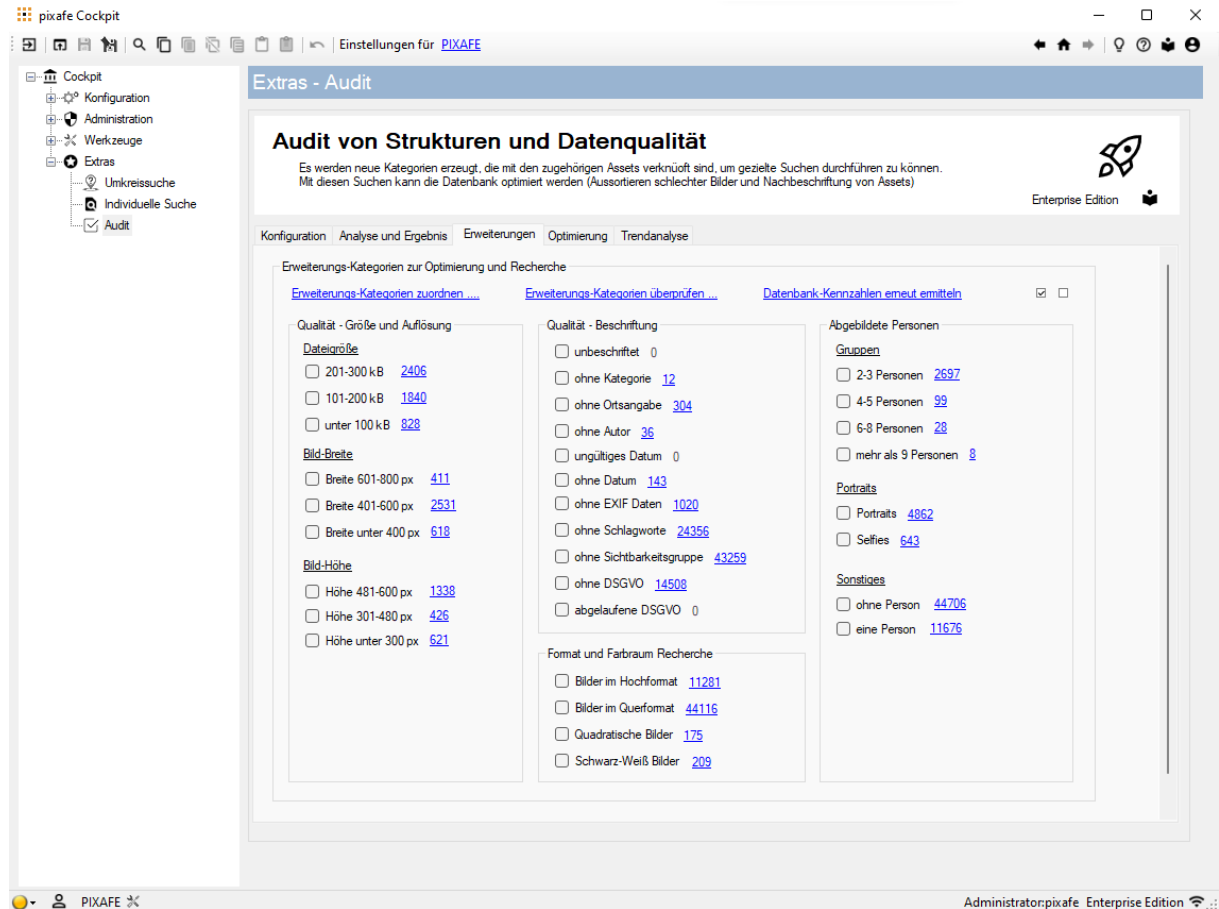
pixafe Cockpit

Einstellungen für PIXAFE

Cockpit
Konfiguration
Administration
Werkzeuge
Extras
Umkreissuche
Individuelle Suche
Audit

Extras - Audit

Audit von Strukturen und Datenqualität

Es werden neue Kategorien erzeugt, die mit den zugehörigen Assets verknüoft sind, um gezielte Suchen durchführen zu können.
Mit diesen Suchen kann die Datenbank optimiert werden (Assortieren schlechter Bilder und Nachbeschriftung von Assets)

Enterprise Edition

Konfiguration | Analyse und Ergebnis | Erweiterungen | Optimierung | Trendanalyse

Erweiterungs-Kategorien zur Optimierung und Recherche

Erweiterungs-Kategorien zuordnen .... Erweiterungs-Kategorien überprüfen ... Datenbank-Kennzahlen erneut ermitteln

Qualität - Größe und Auflösung
Dateigröße
201-300 kB 2406
101-200 kB 1840
unter 100 kB 828
Bild-Breite
Breite 601-800 px 411
Breite 401-600 px 2531
Breite unter 400 px 618
Bild-Höhe
Höhe 481-600 px 1338
Höhe 301-480 px 426
Höhe unter 300 px 621

Qualität - Beschriftung
unbeschriftet 0
ohne Kategorie 12
ohne Ortsangabe 304
ohne Autor 36
ungültiges Datum 0
ohne Datum 143
ohne EXIF Daten 1020
ohne Schlagworte 24356
ohne Sichtbarkeitsgruppe 43259
ohne DSGVO 14508
abgelaufene DSGVO 0

Format und Farbraum Recherche
Bilder im Hochformat 11281
Bilder im Querformat 44116
Quadratische Bilder 175
Schwarz-Weiß Bilder 209

Abgebildete Personen
Gruppen
2-3 Personen 2697
4-5 Personen 99
6-8 Personen 28
mehr als 9 Personen 8
Portraits
Portraits 4862
Selfies 643
Sonstiges
ohne Person 44706
eine Person 11676

PIXAFE
Administrator:pixafe Enterprise Edition